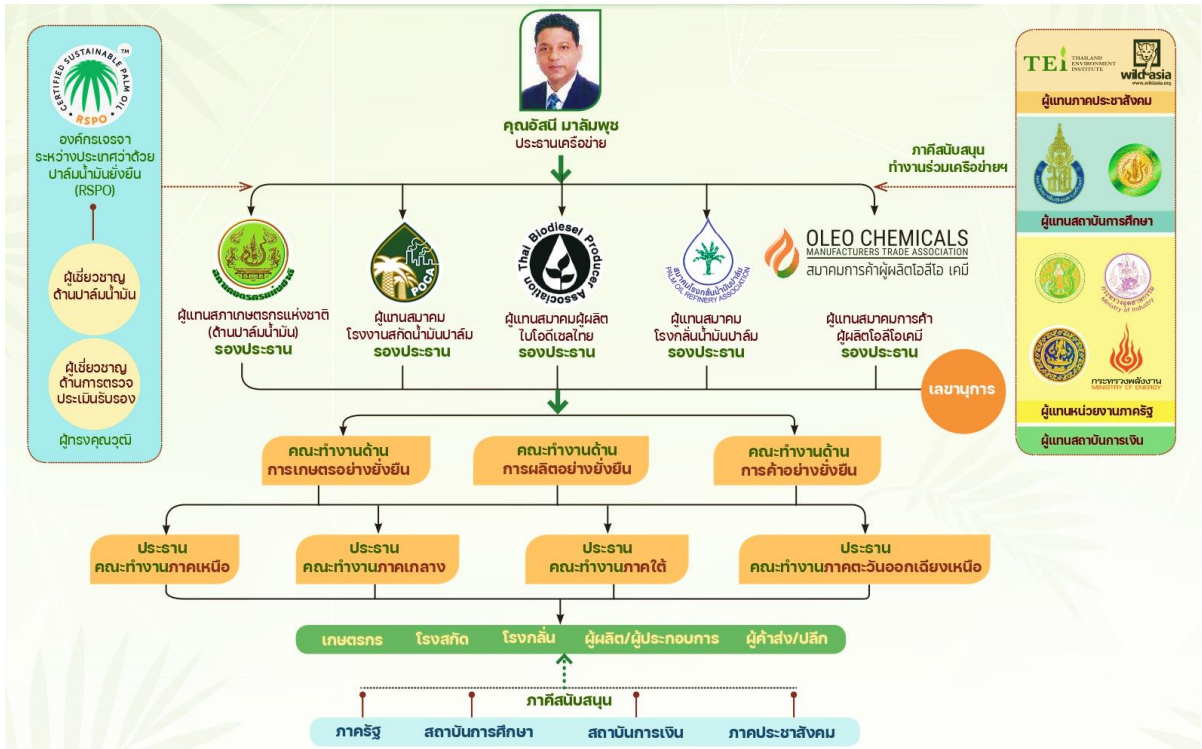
CERTIFIED SUSTAINABLE PALM OIL
RSPO

องค์กรเจรจาระหว่างประเทศว่าด้วยปาล์มน้ำมันยั่งยืน (RSPO)

ผู้เชี่ยวชาญด้านปาล์มน้ำมัน

ผู้เชี่ยวชาญด้านการตรวจประเมินรับรอง

ผู้ทรงคุณวุฒิ

คุณอัสนี มาลัมพุช
ประธานเครือข่าย

ภาคีสนับสนุนทำงานร่วมเครือข่ายฯ

TEI THAILAND ENVIRONMENT INSTITUTE
wild asia

ผู้แทนภาคประชาสังคม

ผู้แทนสถาบันการศึกษา

Ministry of Industry
กระทรวงพลังงาน MINISTRY OF ENERGY

ผู้แทนหน่วยงานภาครัฐ

ผู้แทนสถาบันการเงิน

สภาเกษตรกรแห่งชาติ
ผู้แทนสภาเกษตรกรแห่งชาติ (ด้านปาล์มน้ำมัน)
รองประธาน

POCA
ผู้แทนสมาคมโรงงานสกัดน้ำมันปาล์ม
รองประธาน

Thai Biodiesel Producer Association
ผู้แทนสมาคมผู้ผลิตไบโอดีเซลไทย
รองประธาน

สมาคมโรงกลั่นน้ำมันปาล์ม PALM OIL REFINERY ASSOCIATION
ผู้แทนสมาคมโรงกลั่นน้ำมันปาล์ม
รองประธาน

OLEO CHEMICALS MANUFACTURERS TRADE ASSOCIATION
สมาคมการค้าผู้ผลิตโอลีโอ เคมี
ผู้แทนสมาคมการค้าผู้ผลิตโอลีโอเคมี
รองประธาน

เลขานุการ

คณะทำงานด้านการเกษตรอย่างยั่งยืน

คณะทำงานด้านการผลิตอย่างยั่งยืน

คณะทำงานด้านการค้าอย่างยั่งยืน

ประธาน คณะทำงานภาคเหนือ

ประธาน คณะทำงานภาคกลาง

ประธาน คณะทำงานภาคใต้

ประธาน คณะทำงานภาคตะวันออกเฉียงเหนือ

เกษตรกร โรงสกัด โรงกลั่น ผู้ผลิต/ผู้ประกอบการ ผู้ค้าส่ง/ปลีก

ภาคีสนับสนุน

ภาครัฐ สถาบันการศึกษา สถาบันการเงิน ภาคประชาสังคม